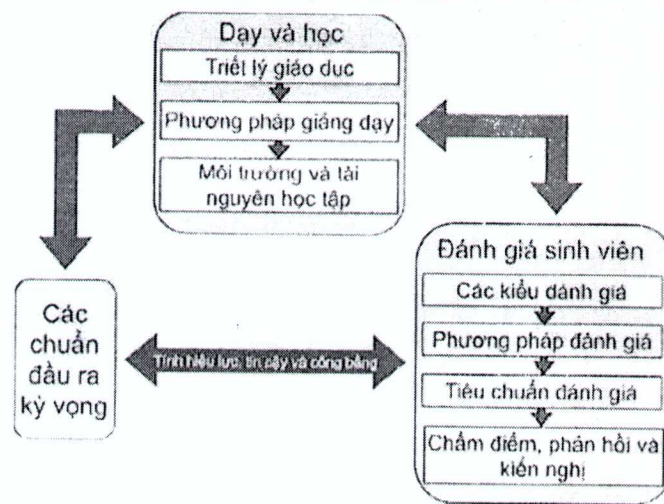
Dạy và học

Triết lý giáo dục

Phương pháp giảng dạy

Môi trường và tài nguyên học tập

Đánh giá sinh viên

Các kiểu đánh giá

Phương pháp đánh giá

Tiêu chuẩn đánh giá

Chấm điểm, phản hồi và kiến nghị

Các chuẩn đầu ra kỳ vọng

Tính hiệu lực, tin cậy và công bằng